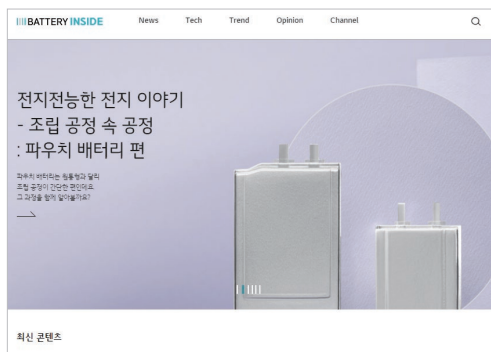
BATTERY INSIDE News Tech Trend Opinion Channel

전지전능한 전지 이야기
- 조립 공정 속 공정
: 파우치 배터리 편

파우치 배터리는 원통형과 달리 조립 공정이 간단한 편인데요. 그 과정을 함께 알아볼까요?

최신 콘텐츠